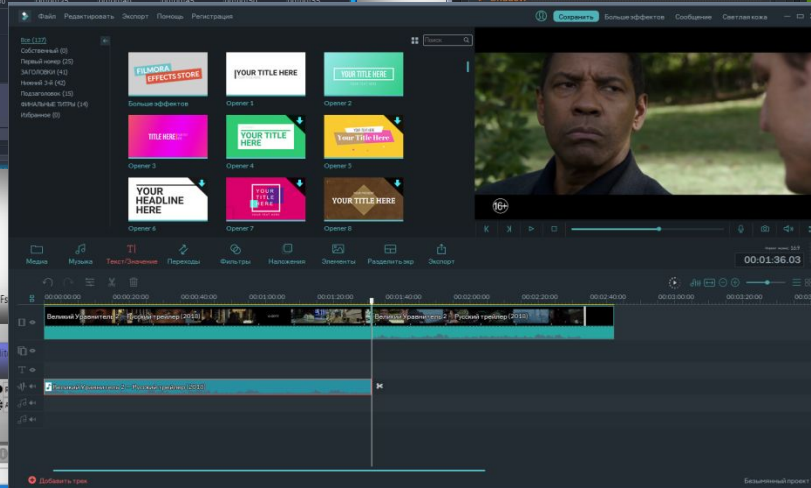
Файл Редактировать Экспорт Помощь Регистрация

Сохранить Больше эффектов Сообщение Светлая кожа

Все (127)
Собственный (0)
Первый номер (20)
ЗАГОЛОВКИ (41)
Нижний 3-й (42)
Подзаголовок (10)
ФИНАЛЬНЫЕ ТИТРЫ (14)
Избранное (0)

Поиск

FILMORA EFFECTS STORE
Больше эффектов

YOUR TITLE HERE
Opener 1

YOUR TITLE HERE
Opener 2

TITLE HERE
Opener 3

YOUR TITLE HERE
Opener 4

YOUR Title HERE
Opener 5

YOUR HEADLINE HERE
Opener 6

YOUR TITLE HERE
Opener 7

YOUR TITLE HERE
Opener 8

16+

Медиа Музыка Текст/Значение Переходы Фильтры Наложения Элементы Разделить экр Экспорт

00:01:36.03

00:00:00:00 00:00:20:00 00:00:40:00 00:01:00:00 00:01:20:00 00:01:40:00 00:02:00:00 00:02:20:00 00:02:40:00 00:03:00:00 00:03:20:00

Великий Уравнитель 2 — Русский трейлер (2018)
Великий Уравнитель 2 — Русский трейлер (2018)

Великий Уравнитель 2 — Русский трейлер (2018)

Добавить трек

Безымянный проект